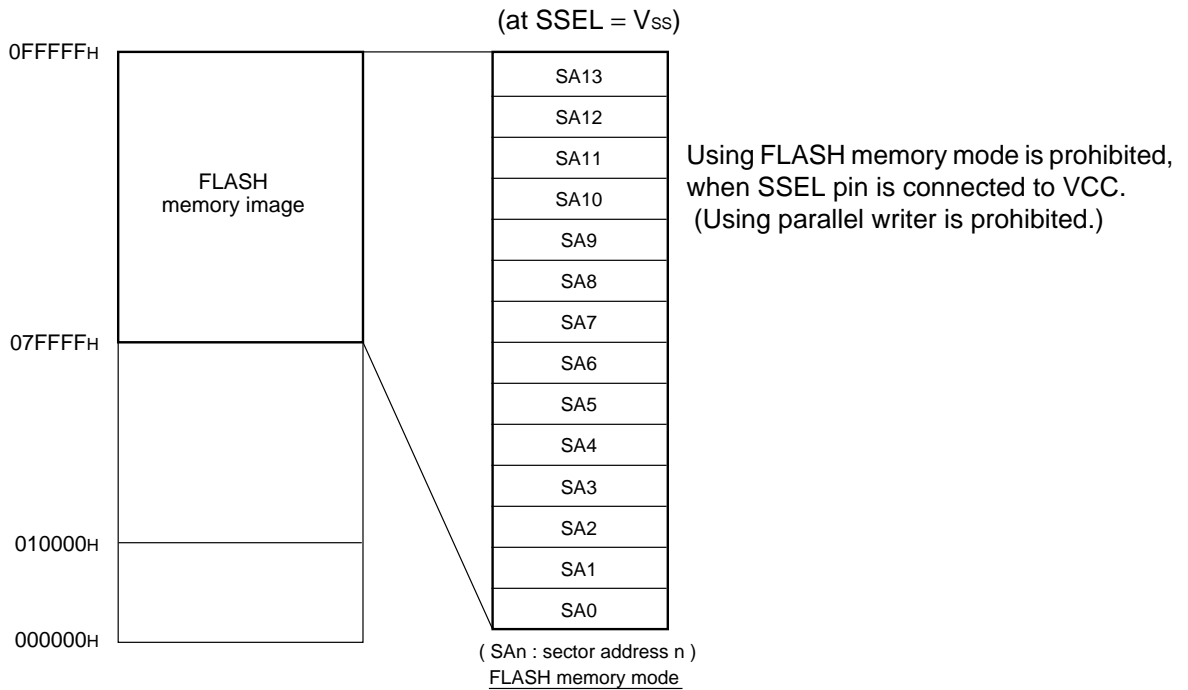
(at SSEL = $V_{SS}$)

0FFFFFH

FLASH memory image

07FFFFH

010000H

000000H

SA13

SA12

SA11

SA10

SA9

SA8

SA7

SA6

SA5

SA4

SA3

SA2

SA1

SA0

( SAn : sector address n )

FLASH memory mode

Using FLASH memory mode is prohibited, when SSEL pin is connected to VCC. (Using parallel writer is prohibited.)